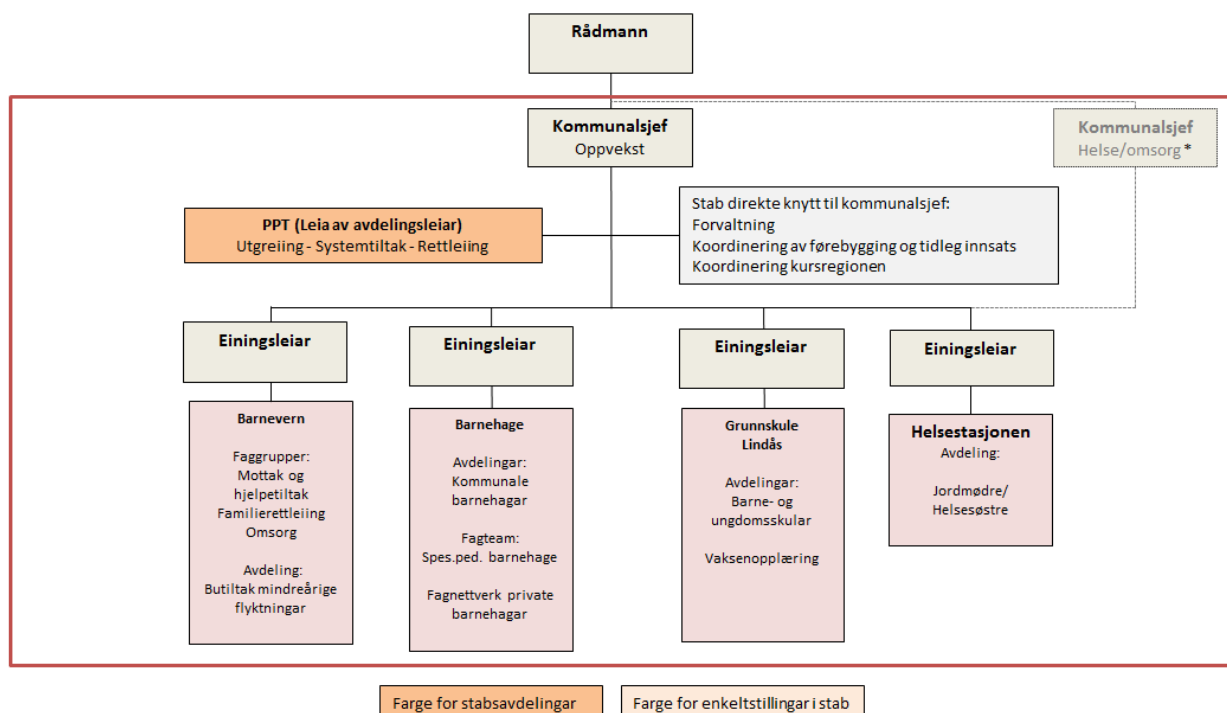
Rådmann

Kommunalsjef
Oppvekst

Kommunalsjef
Helse/omsorg *

PPT (Leia av avdelingsleiar)
Utgreiing - Systemtiltak - Rettleiing

Stab direkte knytt til kommunalsjef:
Forvaltning
Koordinering av førebygging og tidleg innsats
Koordinering kursregionen

Einingsleiar

Barnevern

Faggrupper:
Mottak og hjelpetiltak
Familierettleiing
Omsorg

Avdeling:
Butiltak mindreårige flyktningar

Einingsleiar

Barnehage

Avdelingar:
Kommunale barnehagar

Fagteam:
Spes.ped. barnehage

Fagnettverk private barnehagar

Einingsleiar

Grunnskule Lindås

Avdelingar:
Barne- og ungdomsskular

Vaksenopplæring

Einingsleiar

Helsestasjonen
Avdeling:

Jordmødre/
Helsesøstre

Farge for stabsavdelingar

Farge for enkeltstillingar i stab